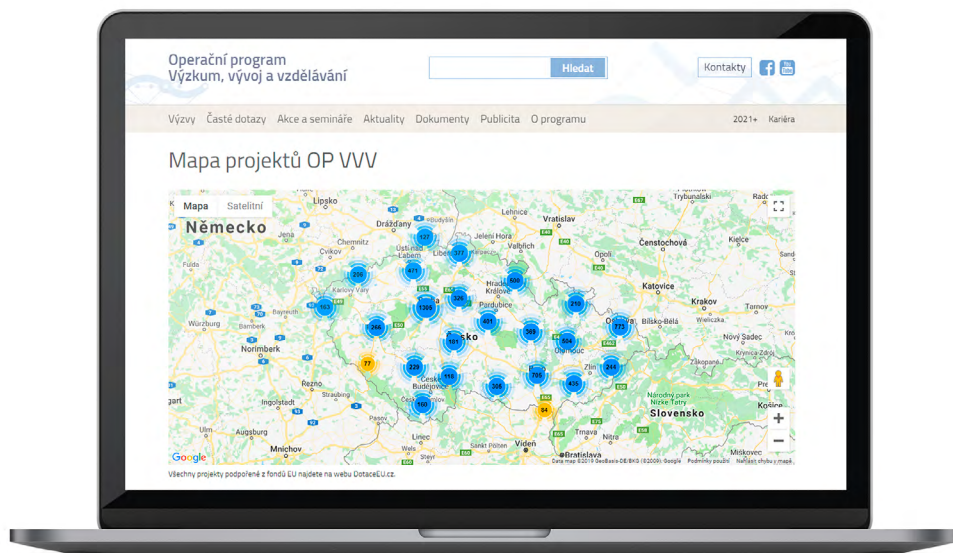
Operační program
Výzkum, vývoj a vzdělávání

Hledat

Kontakty

Výzvy Časté dotazy Akce a semináře Aktuality Dokumenty Publicita O programu

2021+ Kariéra

Mapa projektů OP VVV

Mapa Satelitní

Německo

Lipsko
Drážďany
Chemnitz
Cvikov
Ústí nad Labem
Liberec
Lehnice
Vratislav
Jelení Hora
Valbřich
Hradec Králové
Pardubice
Opolí
Čenstochová
Kielce
Katovice
Krakov
Bílsko-Bělá
Nový Sadec
Karlovy Vary
Olomouc
Zlín
Würzburg
Bamberk
Norimberk
Řezno
Ingolstadt
Pasov
České Budějovice
Linec
Vídeň
Bratislava
Slovensko
Košice
Ulm
Augsburg
Mnichov
Sankt Pölten
Tarnov

127
373
209
471
500
163
1305
326
219
405
266
181
589
504
773
77
229
418
705
244
306
435
400
84

Google
Data map ©2019 GeoBasis-DE/BKG (©2009), Google Podmínky použití Nahlásit chybu v mapě

Všechny projekty podpořené z fondů EU najdete na webu DotaceEU.cz.